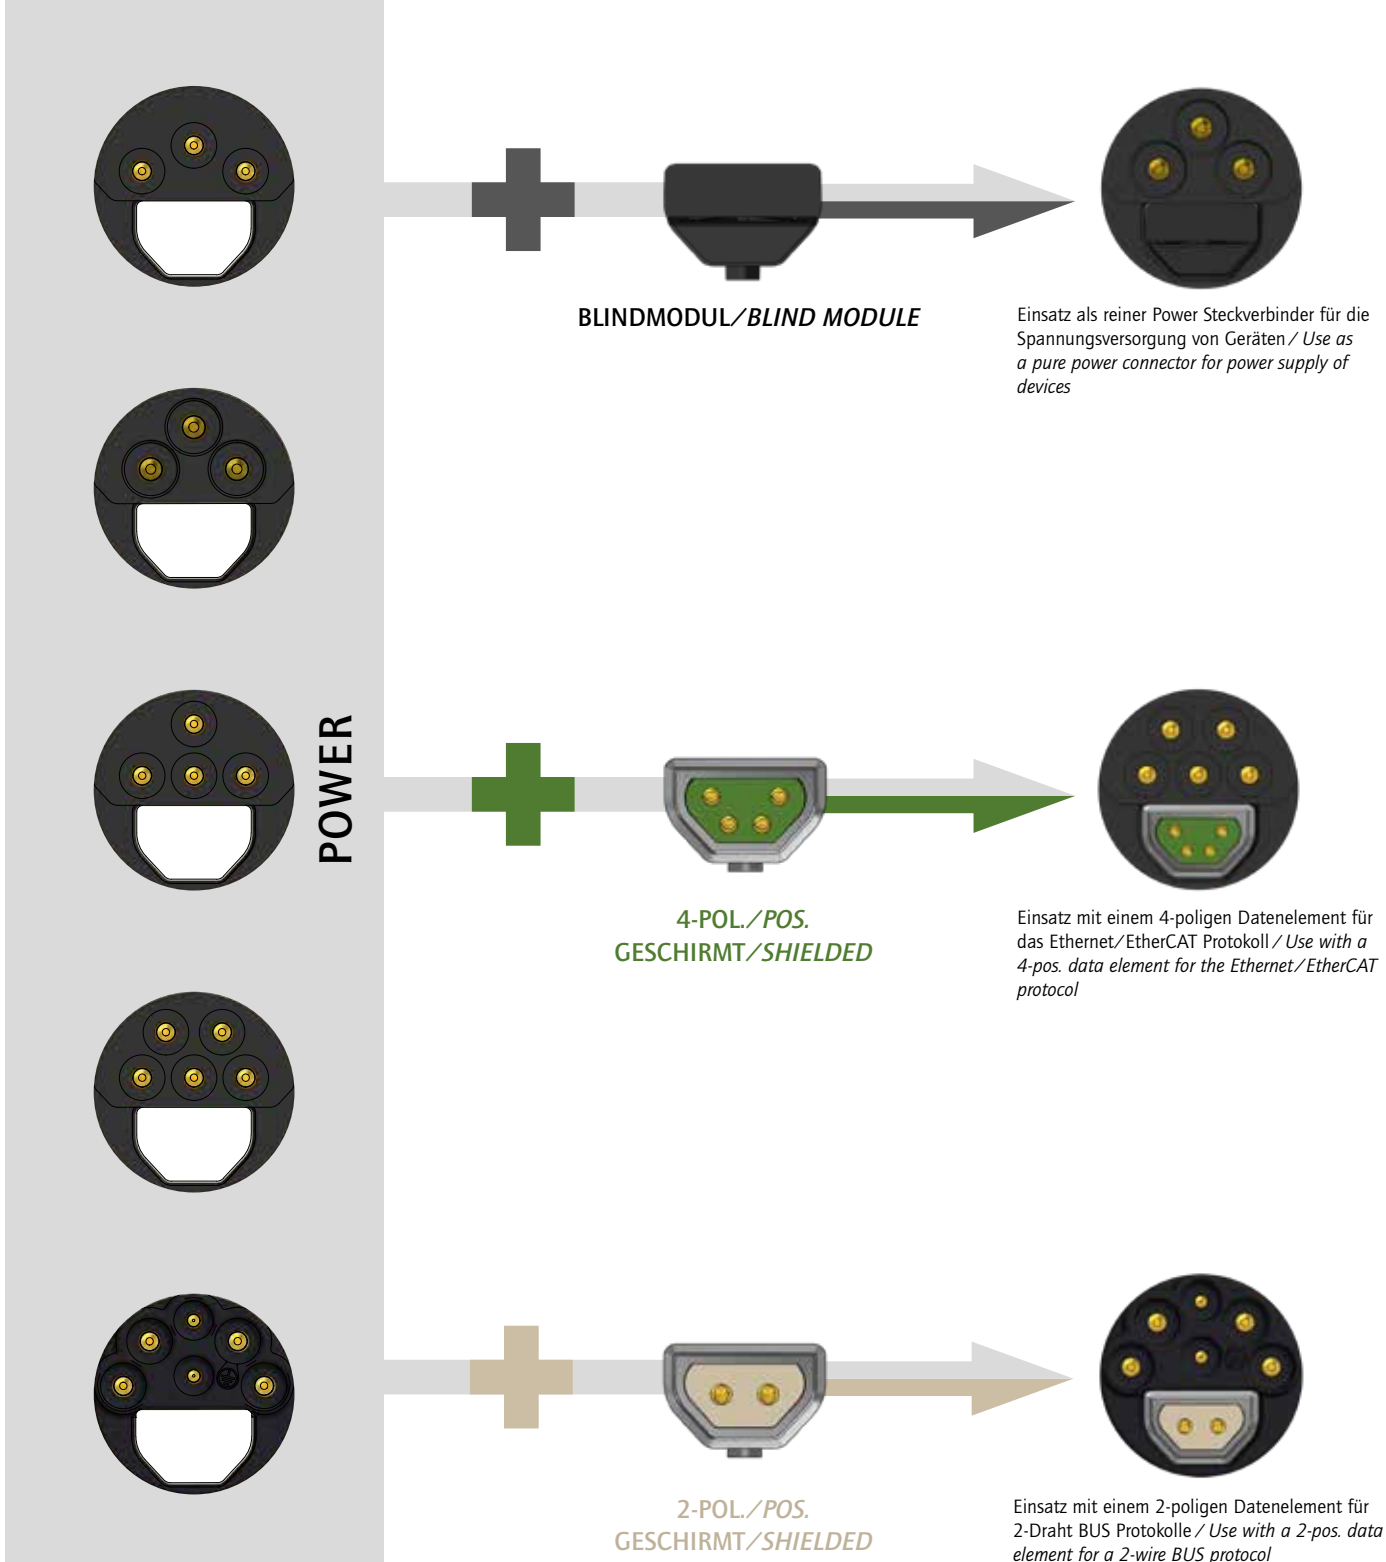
POWER

BLINDMODUL / BLIND MODULE

Einsatz als reiner Power Steckverbinder für die Spannungsversorgung von Geräten / Use as a pure power connector for power supply of devices

4-POL. / POS.
GESCHIRMT / SHIELDED

Einsatz mit einem 4-poligen Datenelement für das Ethernet / EtherCAT Protokoll / Use with a 4-pos. data element for the Ethernet / EtherCAT protocol

2-POL. / POS.
GESCHIRMT / SHIELDED

Einsatz mit einem 2-poligen Datenelement für 2-Draht BUS Protokolle / Use with a 2-pos. data element for a 2-wire BUS protocol